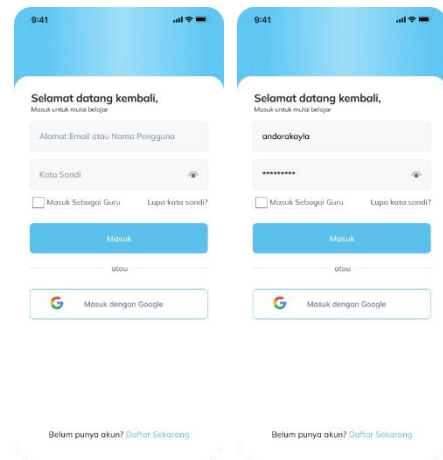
9:41

Selamat datang kembali,
Masuk untuk mulai belajar

Alamat Email atau Nama Pengguna

Kata Sandi

Masuk Sebagai Guru

Lupa kata sandi?

Masuk

atau

Masuk dengan Google

Belum punya akun? Daftar Sekarang

9:41

Selamat datang kembali,
Masuk untuk mulai belajar

andarakayla

*********

Masuk Sebagai Guru

Lupa kata sandi?

Masuk

atau

Masuk dengan Google

Belum punya akun? Daftar Sekarang